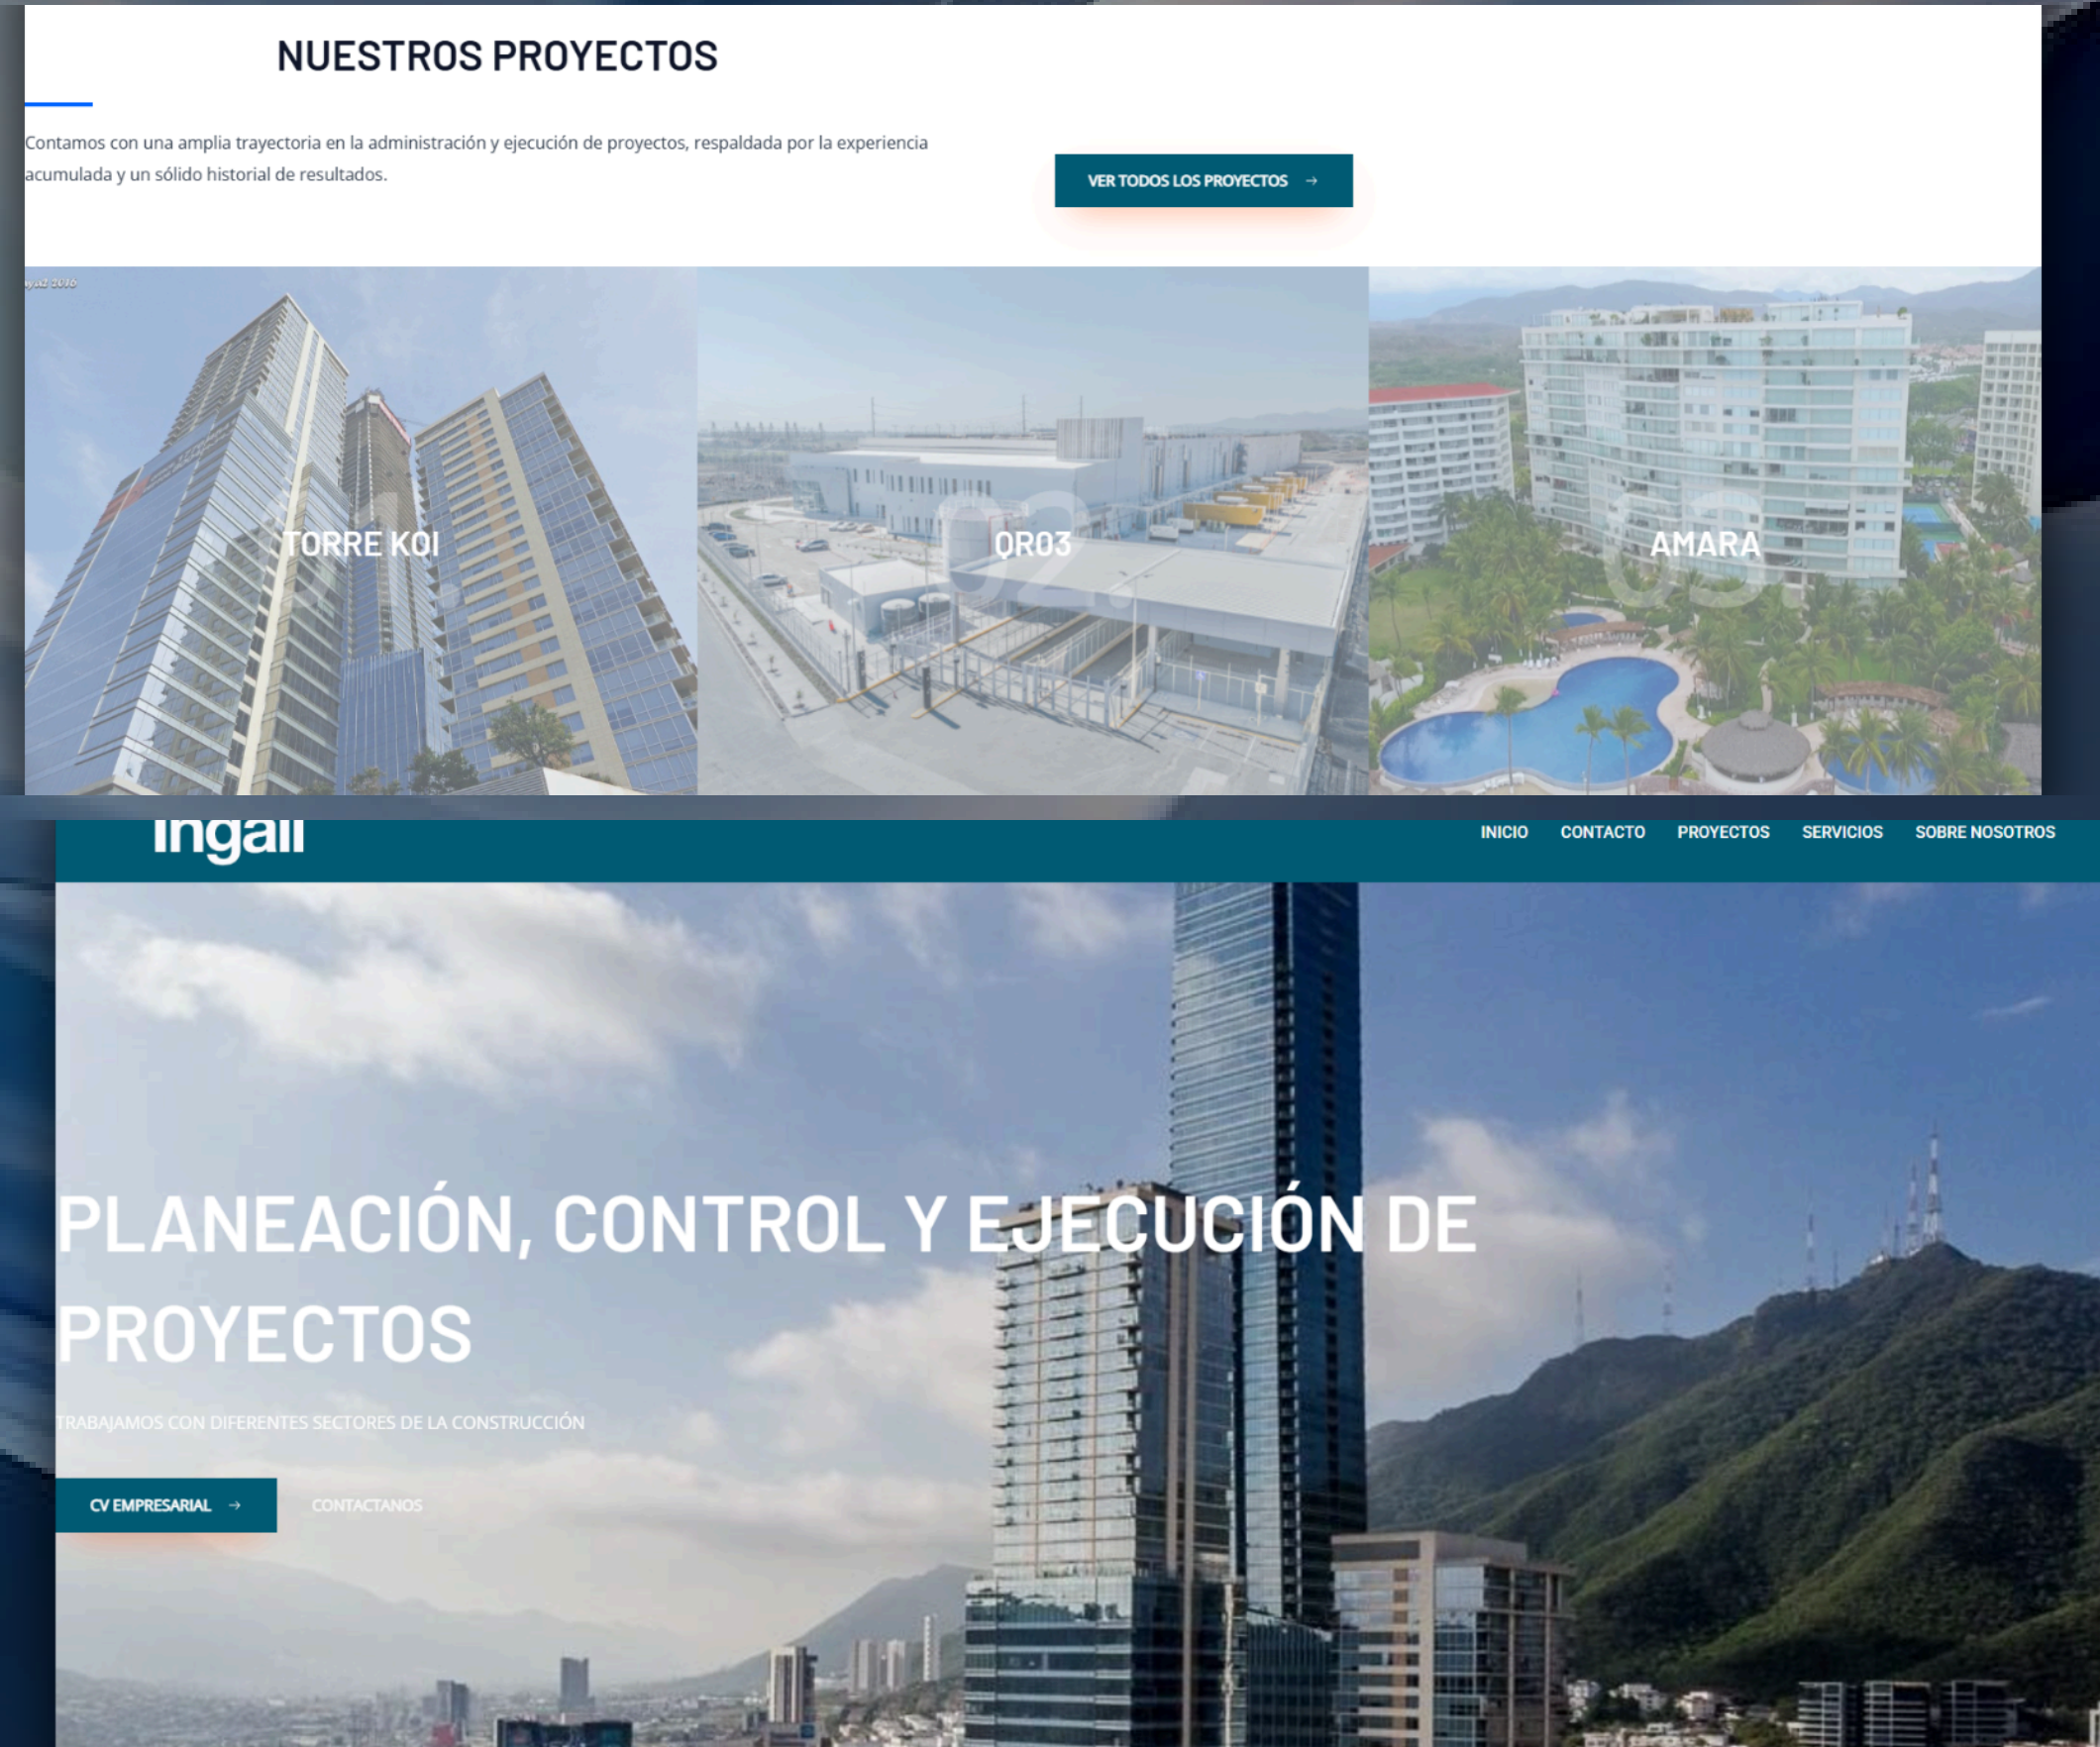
NUESTROS PROYECTOS

Contamos con una amplia trayectoria en la administración y ejecución de proyectos, respaldada por la experiencia acumulada y un sólido historial de resultados.

VER TODOS LOS PROYECTOS →

01. TORRE KOI

02. QRO3

03. AMARA

ingall

INICIO CONTACTO PROYECTOS SERVICIOS SOBRE NOSOTROS

PLANEACIÓN, CONTROL Y EJECUCIÓN DE PROYECTOS

TRABAJAMOS CON DIFERENTES SECTORES DE LA CONSTRUCCIÓN

CV EMPRESARIAL →

CONTACTANOS